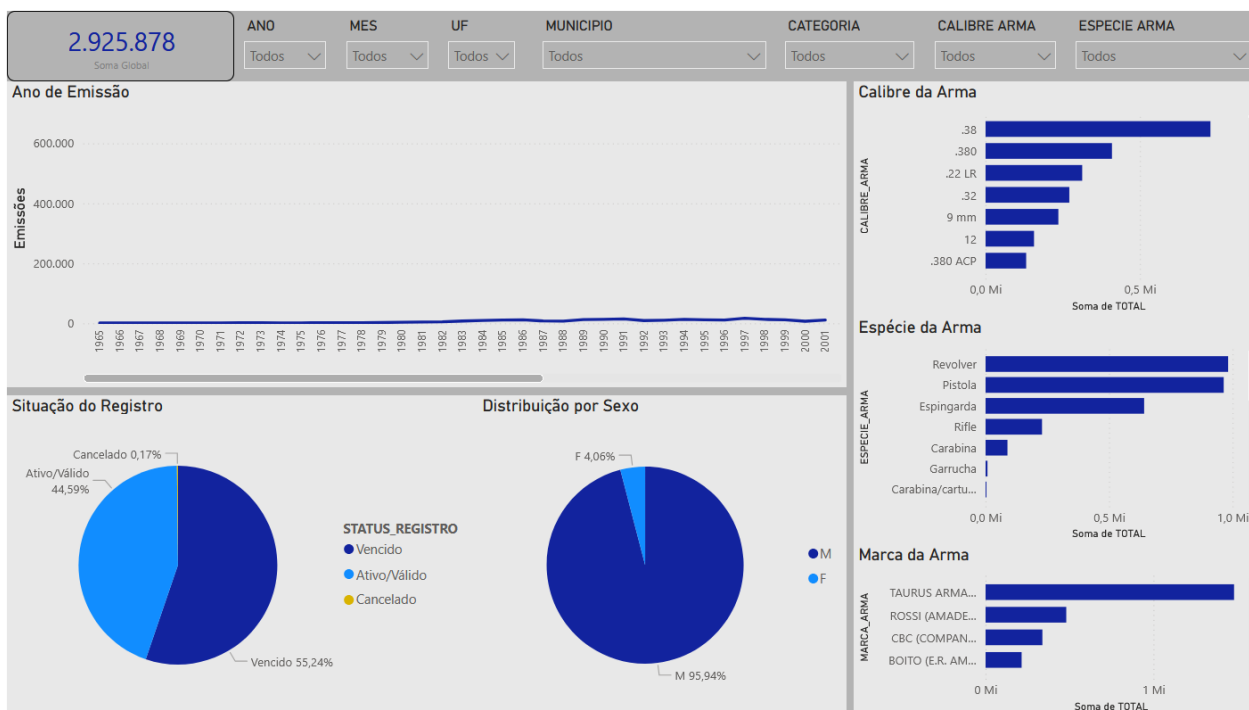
2.925.878
Soma Global

ANO
Todos

MES
Todos

UF
Todos

MUNICIPIO
Todos

CATEGORIA
Todos

CALIBRE ARMA
Todos

ESPECIE ARMA
Todos

Ano de Emissão

Emissões
600.000
400.000
200.000
0

1965 1966 1967 1968 1969 1970 1971 1972 1973 1974 1975 1976 1977 1978 1979 1980 1981 1982 1983 1984 1985 1986 1987 1988 1989 1990 1991 1992 1993 1994 1995 1996 1997 1998 1999 2000 2001

Calibre da Arma

CALIBRE_ARMA
.38
.380
.22 LR
.32
9 mm
12
.380 ACP
0,0 Mi
0,5 Mi
Soma de TOTAL

Espécie da Arma

ESPECIE_ARMA
Revolver
Pistola
Espingarda
Rifle
Carabina
Garrucha
Carabina/cartu...
0,0 Mi
0,5 Mi
1,0 Mi
Soma de TOTAL

Marca da Arma

MARCA_ARMA
TAURUS ARMA...
ROSSI (AMADE...
CBC (COMPAN...
BOITO (E.R. AM...
0 Mi
1 Mi
Soma de TOTAL

Situação do Registro

Cancelado 0,17%
Ativo/Válido 44,59%
Vencido 55,24%

STATUS_REGISTRO
Vencido
Ativo/Válido
Cancelado

Distribuição por Sexo

F 4,06%
M 95,94%
M
F